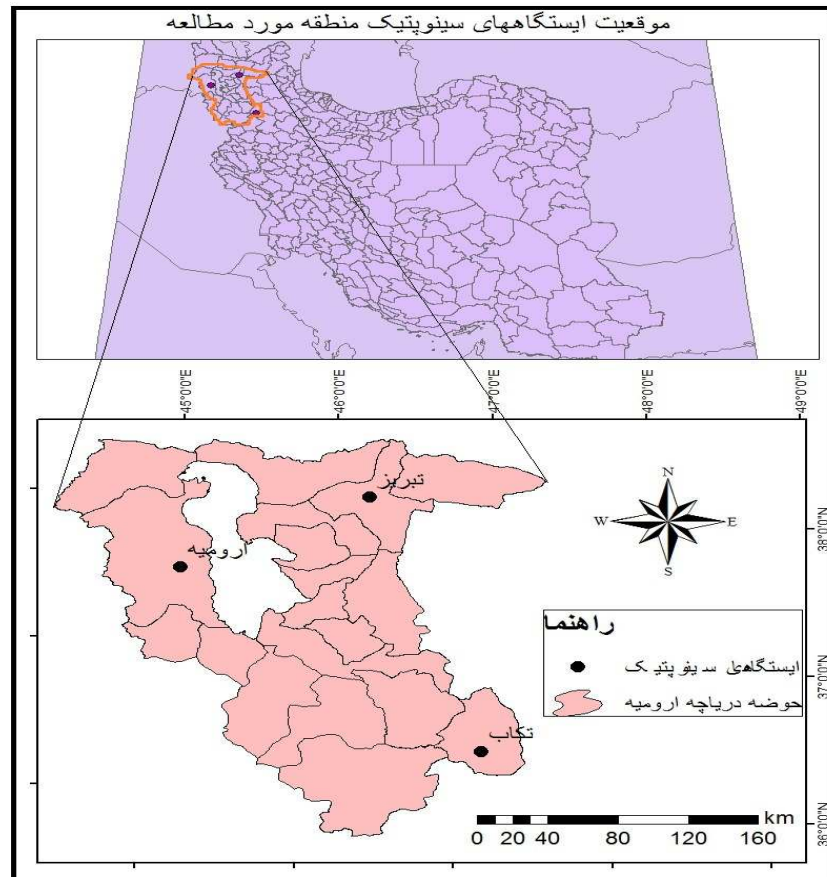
موقعیت ایستگاههای سینوپتیک منطقه مورد مطالعه

45°0'0"E
46°0'0"E
47°0'0"E
48°0'0"E
49°0'0"E

تبریز
ارومیه
تکاب

N
W
E
S

38°0'0"N
37°0'0"N
36°0'0"N

راهنما
ایستگاهای سینوپتیک
حوضه دریاچه ارومیه

0 20 40 80 120 160 km